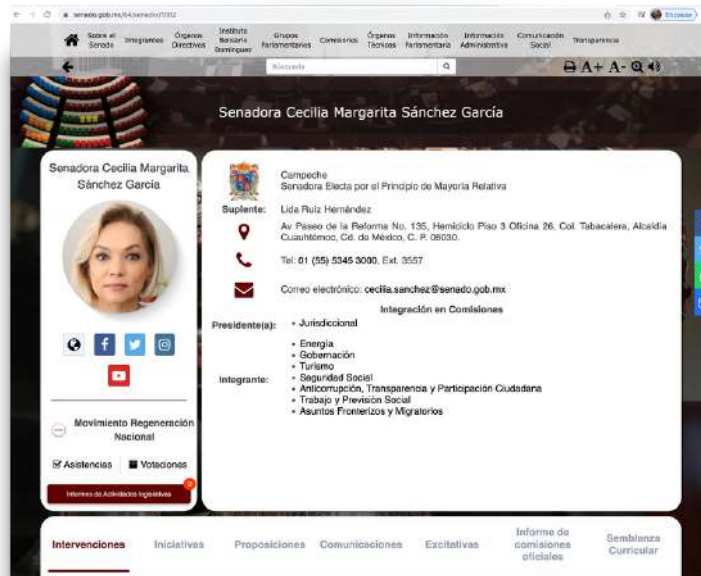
senado.gob.mx/64/senador/1192

Sobre el Senado | Integrantes | Órganos Directivos | Instituto Belisario Domínguez | Grupos Parlamentarios | Comisiones | Órganos Técnicos | Información Parlamentaria | Información Administrativa | Comunicación Social | Transparencia

Búsqueda

A+ A-

Senadora Cecilia Margarita Sánchez García

Senadora Cecilia Margarita Sánchez García

Campeche
Senadora Electa por el Principio de Mayoría Relativa

Suplente: Lida Ruiz Hernández

Av. Paseo de la Reforma No. 135, Hemiciclo Piso 3 Oficina 26, Col. Tabacalera, Alcaldía Cuauhtémoc, Cd. de México, C. P. 06030.

Tel: 01 (55) 5345 3000, Ext. 3557

Correo electrónico: cecilia.sanchez@senado.gob.mx

Integración en Comisiones

Presidente(a): • Jurisdiccional

Integrante:
• Energía
• Gobernación
• Turismo
• Seguridad Social
• Anticorrupción, Transparencia y Participación Ciudadana
• Trabajo y Previsión Social
• Asuntos Fronterizos y Migratorios

Movimiento Regeneración Nacional

Asistencias | Votaciones

Informes de Actividades legislativas

Intervenciones | Iniciativas | Proposiciones | Comunicaciones | Excitativas | Informe de comisiones oficiales | Semblanza Curricular